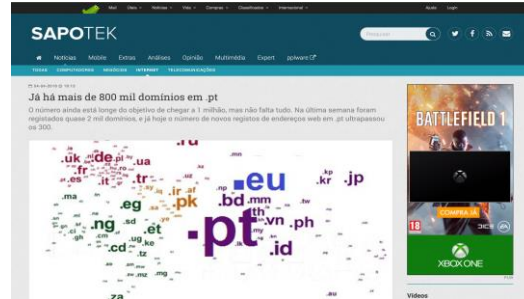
Mail Sites Notícias Vida Compras Classificados Internacional Ajuda Login

SAPOTEK

Pesquisar

Notícias Mobile Extras Análises Opinião Multimédia Expert apWare

TODOS COMPUTADORES GADGETS INTERNET TELECOMUNICAÇÕES

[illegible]

Já há mais de 800 mil domínios em .pt

O número ainda está longe do objetivo de chegar a 1 milhão, mas não falta tudo. Na última semana foram registados quase 2 mil domínios, e já hoje o número de novos registos de endereços web em .pt ultrapassou os 300.

.ru .uk .de .pl .ua .fr .it .tr .ir .at .pk .eu .kr .jp .bd .mm .eg .ng .et .vn .ph .cd .ke .pt .id .th .ma .za .mn .mz .nz

BATTLEFIELD 1

COMPRA JÁ

18

XBOX ONE

Vídeos